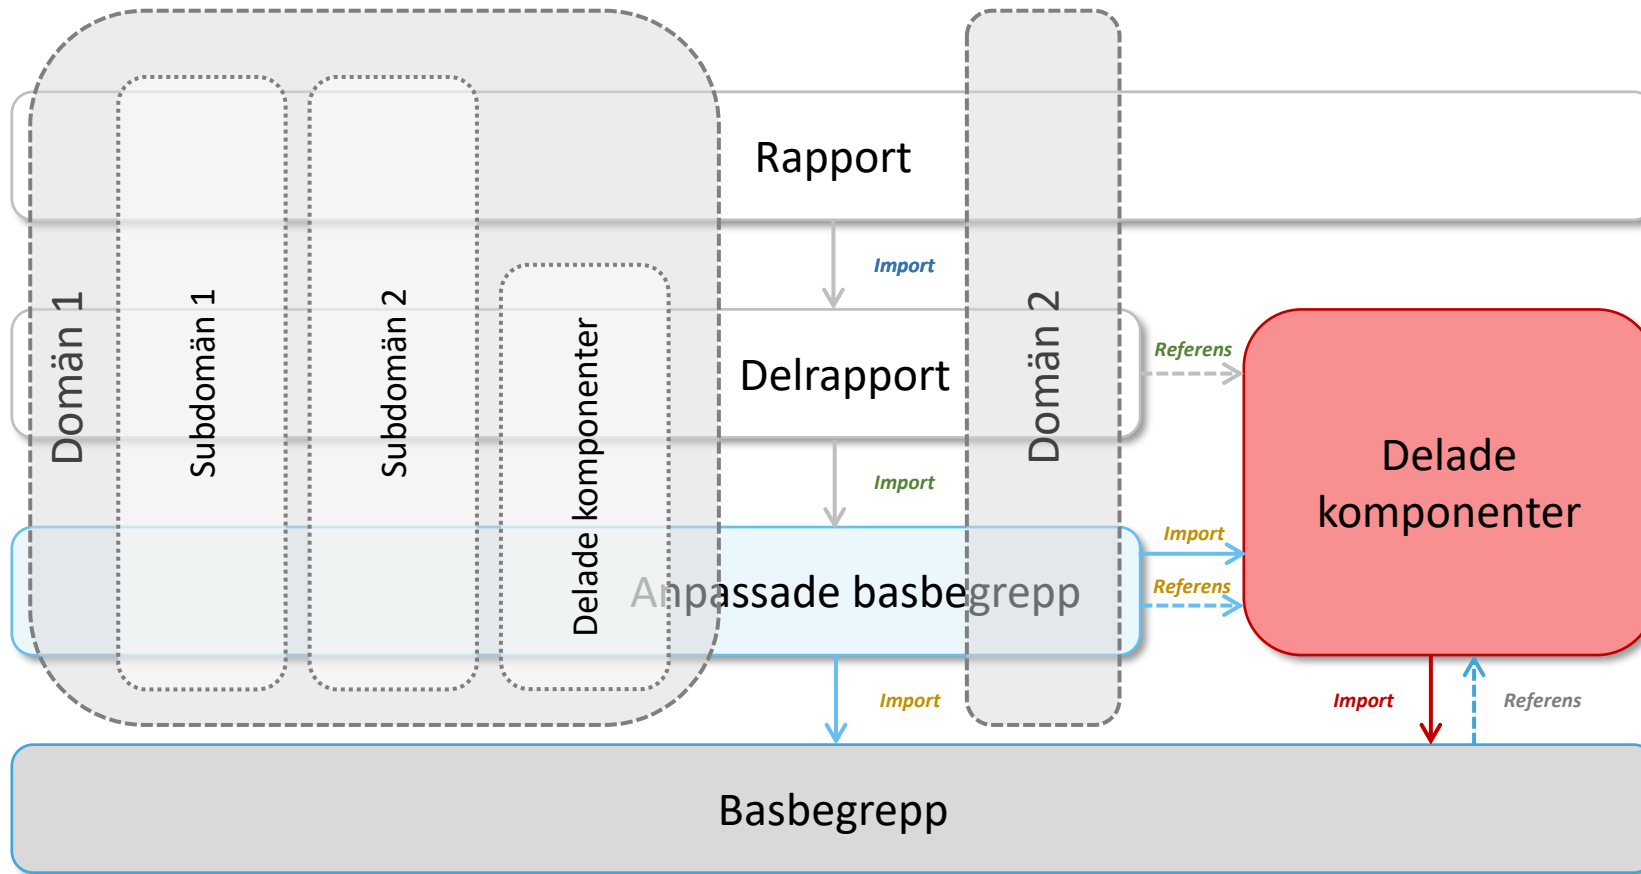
Domän 1

Subdomän 1

Subdomän 2

Delade komponenter

Rapport

Import

Delrapport

Domän 2

Referens

Delade komponenter

Import

Import

Anpassade basbegrepp

Referens

Import

Import

Referens

Basbegrepp